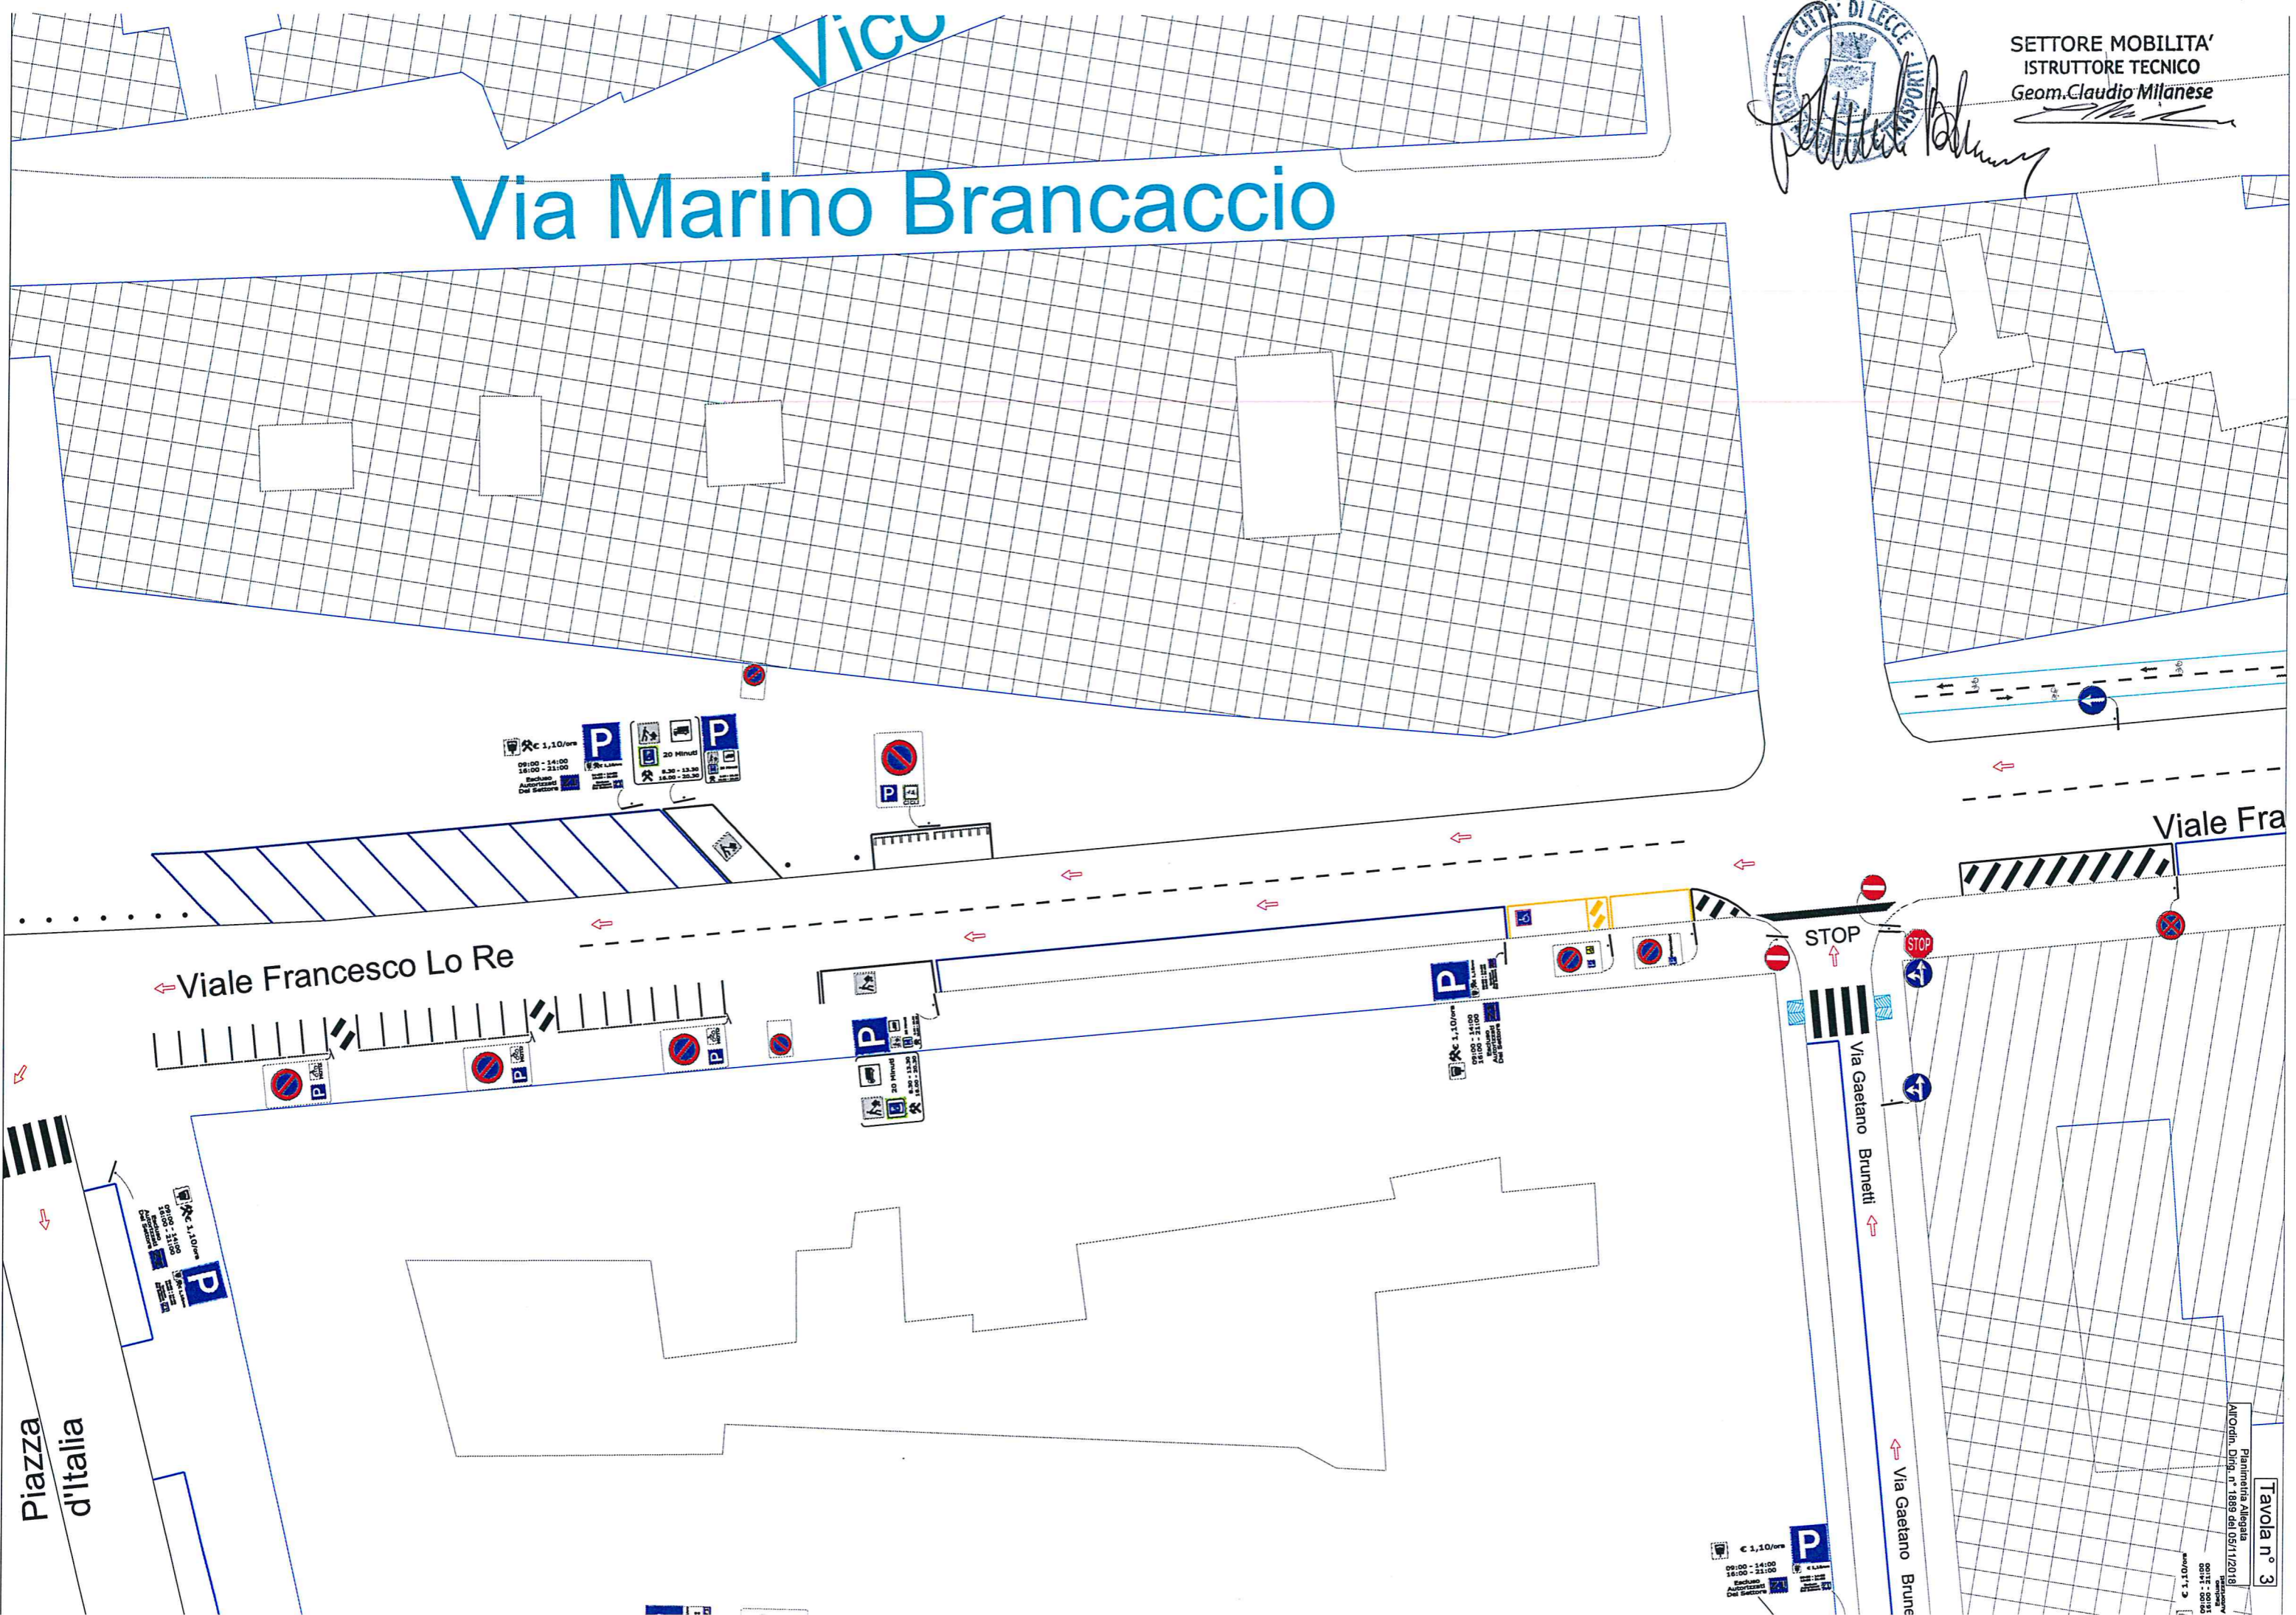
Vico

CITTA' DI LECCE
TRASPORTI

SETTORE MOBILITA'
ISTRUTTORE TECNICO
Geom.Claudio Milanese

Via Marino Brancaccio

€ 1,10/ora
09:00 - 14:00
16:00 - 21:00
Escluso Autorizzati Dal Settore

P

20 Minuti
8.30 - 13.30
16.00 - 20.30

P

Viale Fra

STOP

Viale Francesco Lo Re

P

P

20 Minuti
8.30 - 13.30
16.00 - 20.30

€ 1,10/ora
09:00 - 14:00
16:00 - 21:00
Escluso Autorizzati Dal Settore

STOP

Via Gaetano Brunetti

€ 1,10/ora
09:00 - 14:00
16:00 - 21:00
Escluso Autorizzati Dal Settore

P

Piazza d'Italia

€ 1,10/ora
09:00 - 14:00
16:00 - 21:00
Escluso Autorizzati Dal Settore

P

Via Gaetano Brune

€ 1,10/ora
09:00 - 14:00
16:00 - 21:00

Tavola n° 3
Planimetria Allegata
All'Ordin. Dirig. n° 1889 del 05/11/2018